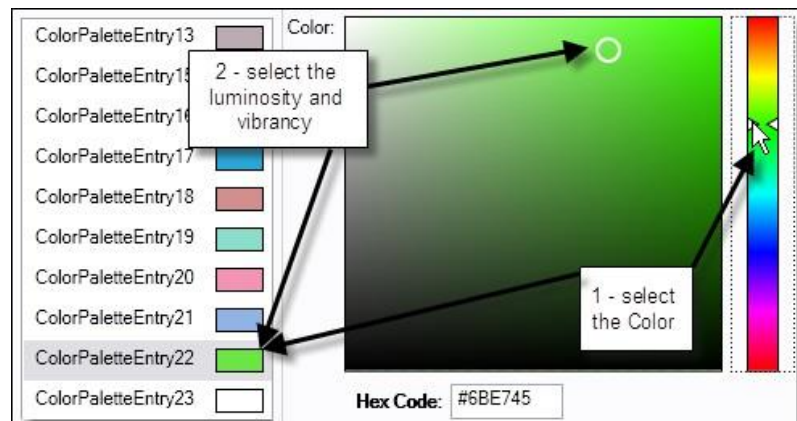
ColorPaletteEntry13
ColorPaletteEntry15
ColorPaletteEntry16
ColorPaletteEntry17
ColorPaletteEntry18
ColorPaletteEntry19
ColorPaletteEntry20
ColorPaletteEntry21
ColorPaletteEntry22
ColorPaletteEntry23

Color:

2 - select the luminosity and vibrancy

1 - select the Color

Hex Code: #6BE745